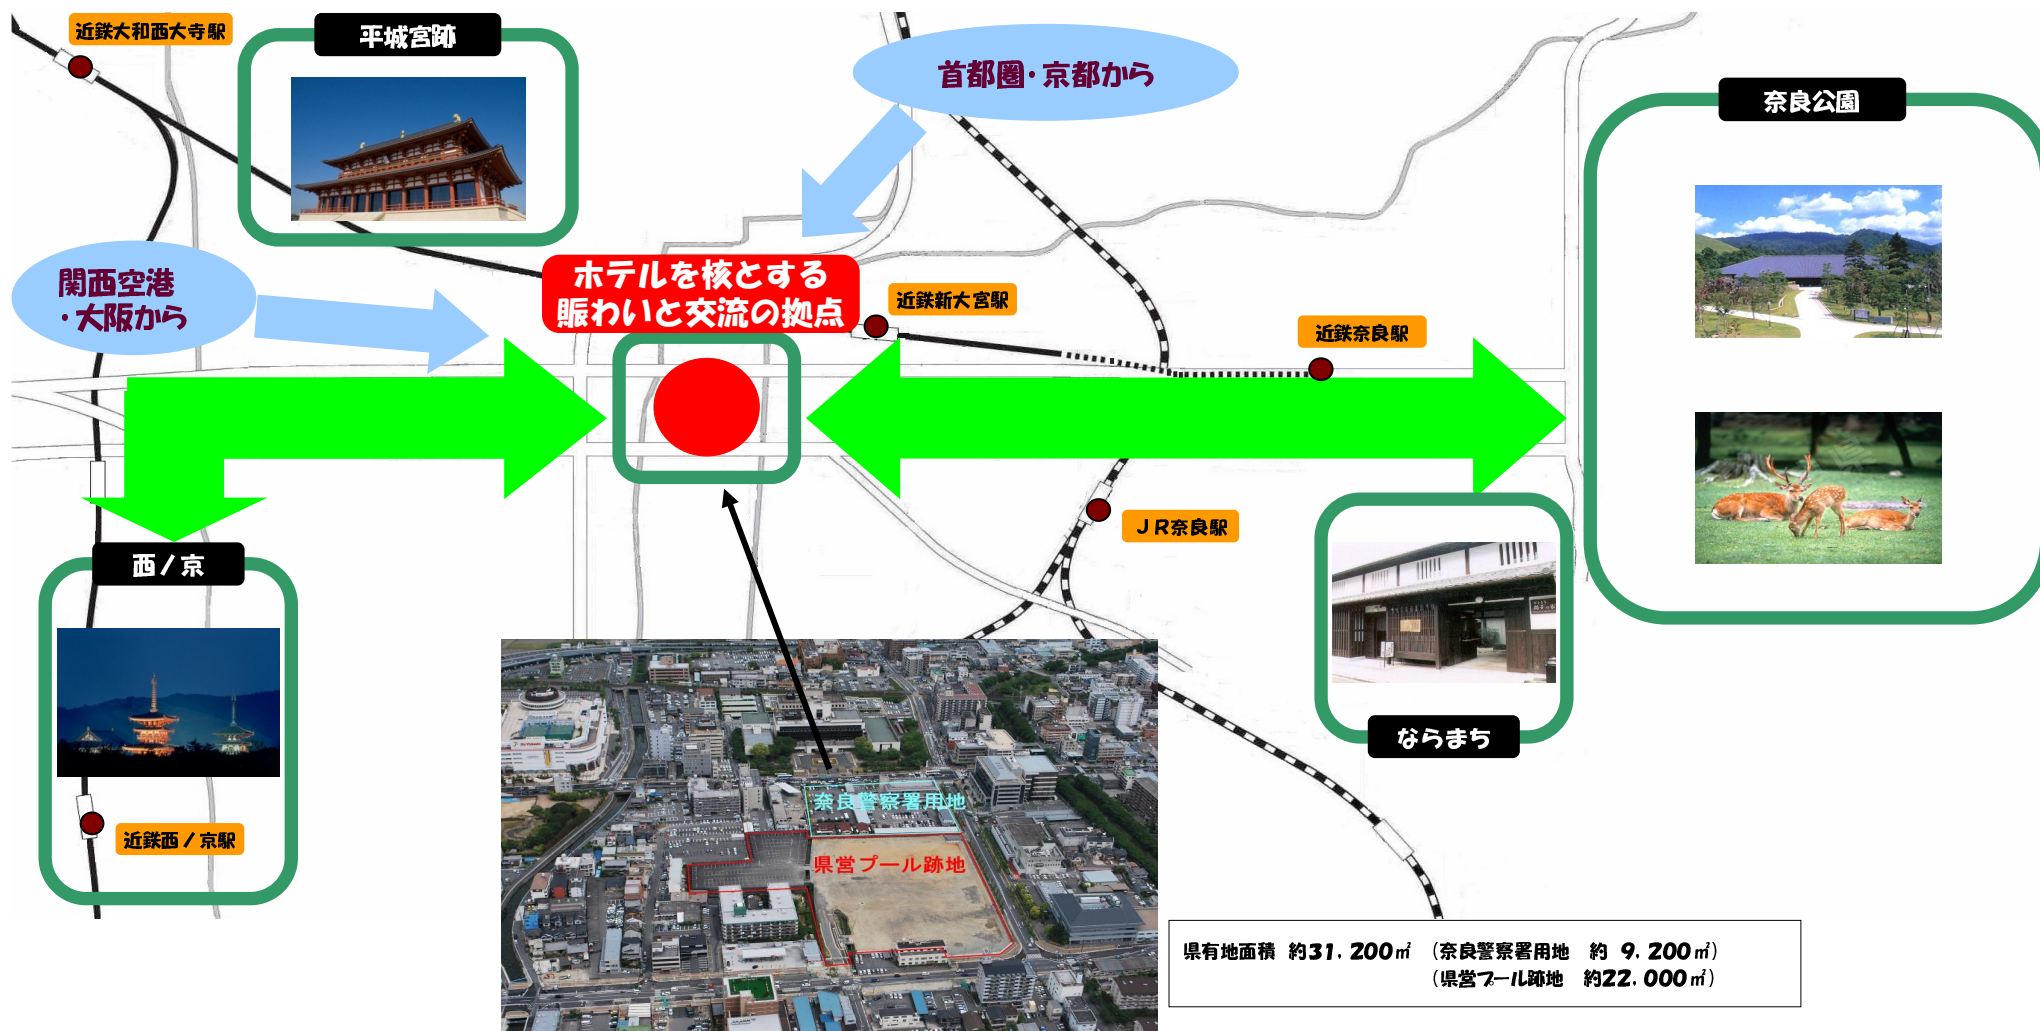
近鉄大和西大寺駅

平城宮跡

首都圏・京都から

奈良公園

関西空港
・大阪から

ホテルを核とする
賑わいと交流の拠点

近鉄新大宮駅

近鉄奈良駅

ＪＲ奈良駅

西ノ京

近鉄西ノ京駅

ならまち

奈良警察署用地

県営プール跡地

県有地面積　約31，200㎡　（奈良警察署用地　約　9，200㎡）
（県営プール跡地　約22，000㎡）